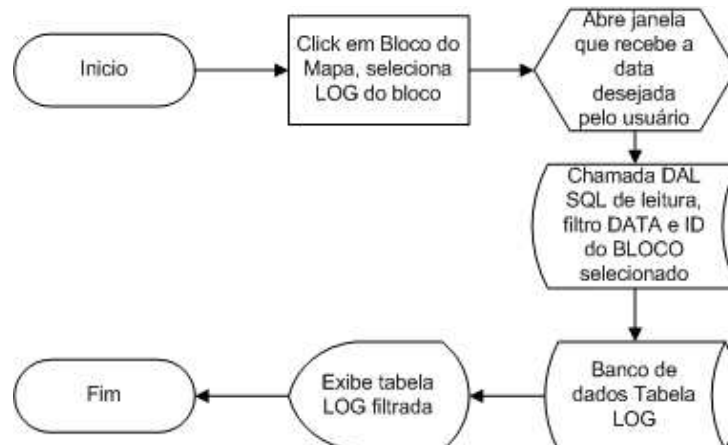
Inicio

Click em Bloco do Mapa, seleciona LOG do bloco

Abre janela que recebe a data desejada pelo usuário

Chamada DAL SQL de leitura, filtro DATA e ID do BLOCO selecionado

Banco de dados Tabela LOG

Exibe tabela LOG filtrada

Fim